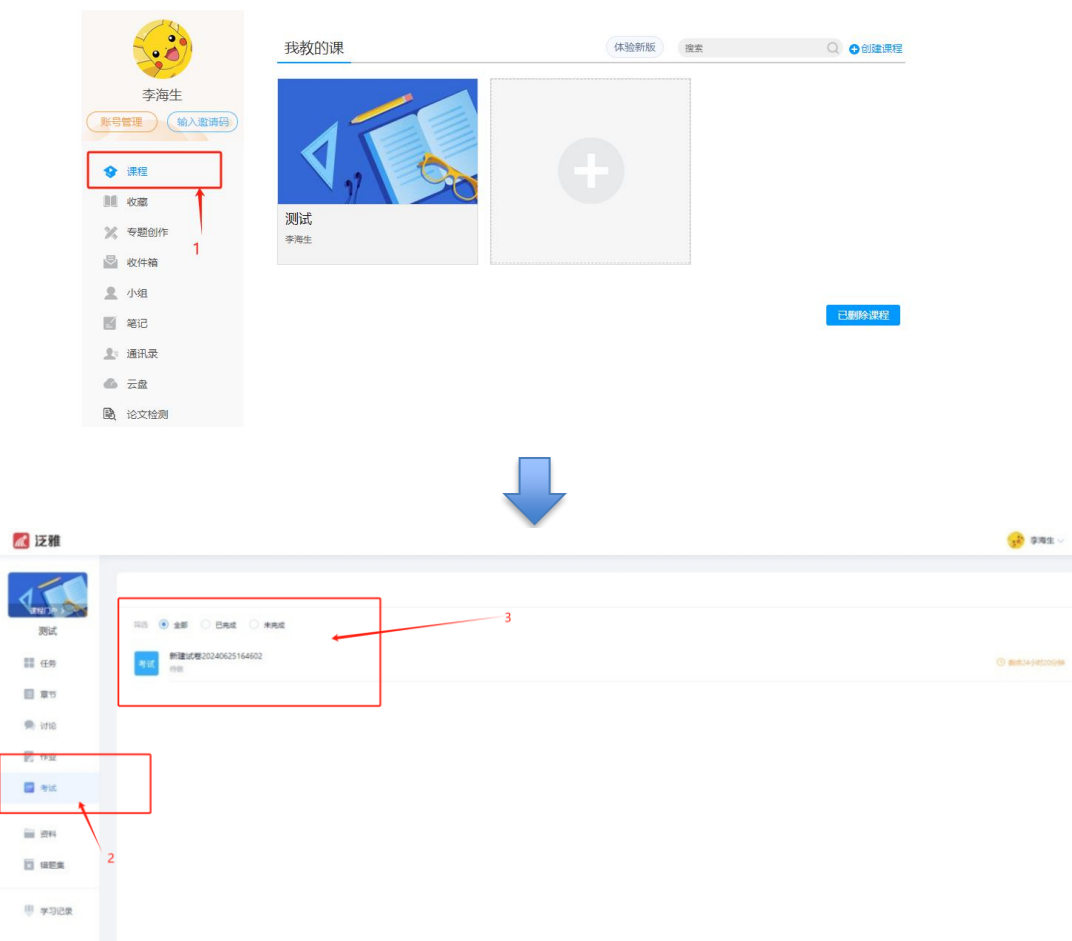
李海生
账号管理
输入邀请码
课程
收藏
专题创作
收件箱
小组
笔记
通讯录
云盘
论文检测
1

我教的课
体验新版
搜索
创建课程
测试
李海生
已删除课程

泛雅
李海生
课程门户
测试
任务
章节
讨论
作业
考试
资料
错题集
学习记录
2

筛选
全部
已完成
未完成
3
考试
新建试卷20240625164602
待做
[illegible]